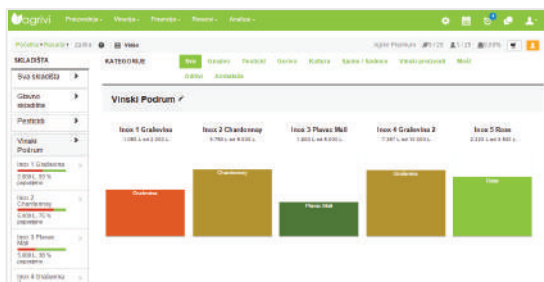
agrivi Proizvodnja Vinarija Financije Resursi Analiza

Početna • Resursi • Zalihe Vina Agrivi Premium 1/25 1/25 0.00%

SKLADIŠTA KATEGORIJE Sve Gnojiva Pesticidi Gorivo Kultura Sjeme i Sadnice Vinski proizvodi Mošt Ostalo Ambalaža

Sva skladišta

Glavno skladište

Pesticidi

Vinski Podrum

Inox 1 Graševina 2.000 L, 50 % popunjeno

Inox 2 Chardonnay 5.800 L, 75 % popunjeno

Inox 3 Plavac Mali 5.800 L, 35 % popunjeno

Inox 4 Graševina

Vinski Podrum

Inox 1 Graševina 1.000 L od 2.000 L

Inox 2 Chardonnay 3.750 L od 5.000 L

Inox 3 Plavac Mali 1.800 L od 5.000 L

Inox 4 Graševina 2 7.387 L od 10.000 L

Inox 5 Rose 2.320 L od 3.500 L

Graševina

Chardonnay

Plavac Mali

Graševina

Rose